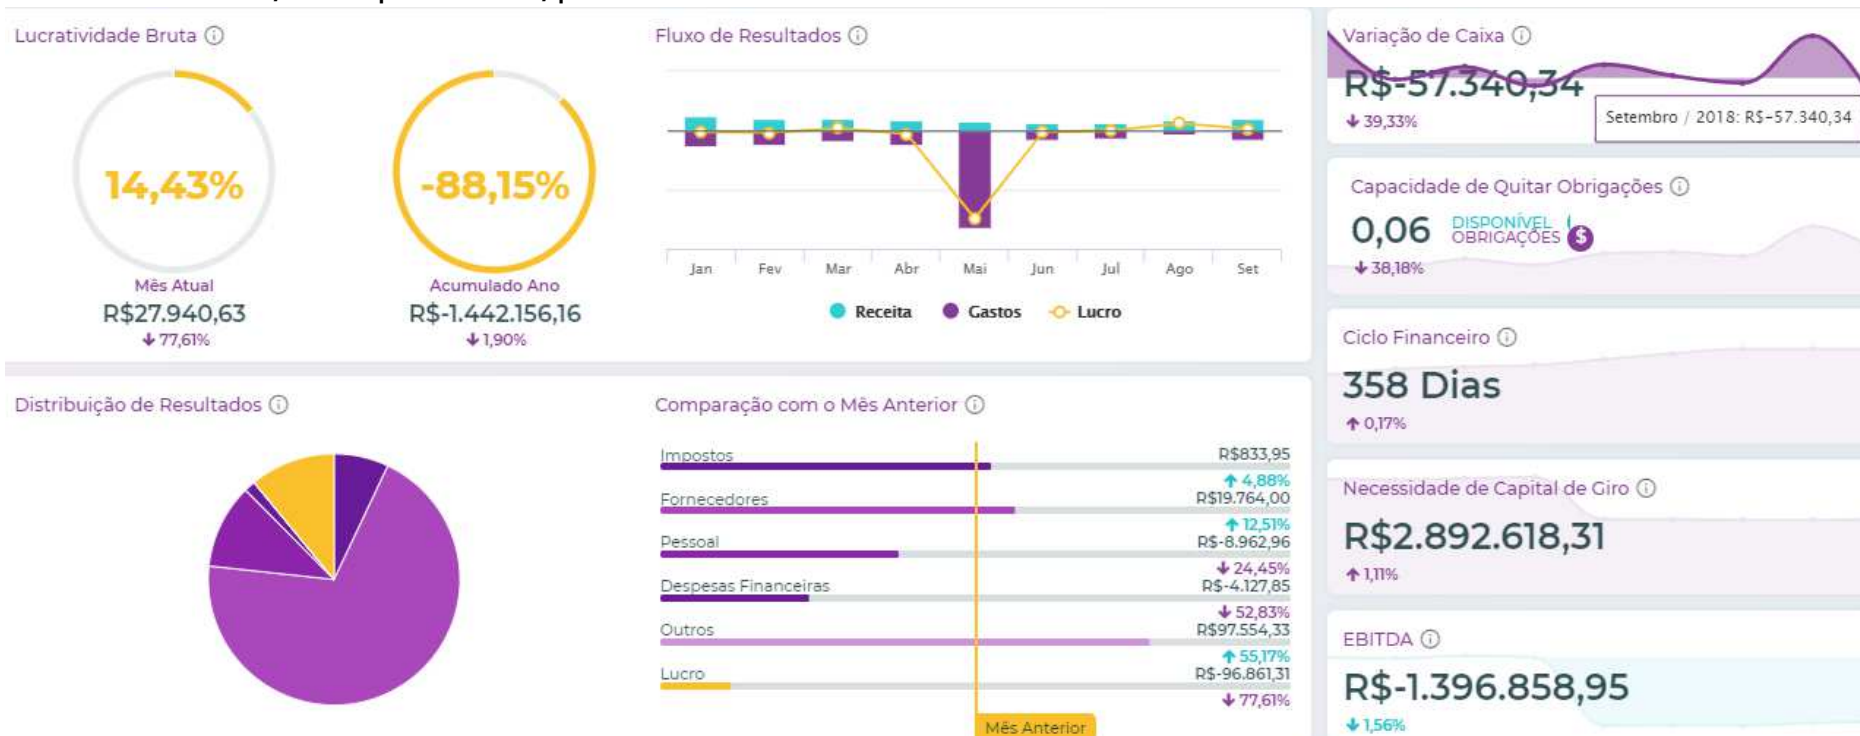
Lucratividade Bruta ⓘ

14,43%

Mês Atual
R$27.940,63
↓77,61%

-88,15%

Acumulado Ano
R$-1.442.156,16
↓1,90%

Fluxo de Resultados ⓘ

Jan Fev Mar Abr Mai Jun Jul Ago Set

Receita Gastos Lucro

Variação de Caixa ⓘ
R$-57.340,34
↓39,33%
Setembro / 2018: R$-57.340,34

Capacidade de Quitar Obrigações ⓘ
0,06 DISPONÍVEL OBRIGAÇÕES
↓38,18%

Ciclo Financeiro ⓘ
358 Dias
↑0,17%

Necessidade de Capital de Giro ⓘ
R$2.892.618,31
↑1,11%

EBITDA ⓘ
R$-1.396.858,95
↓1,56%

Distribuição de Resultados ⓘ

Comparação com o Mês Anterior ⓘ

Impostos R$833,95
↑4,88%
Fornecedores R$19.764,00
↑12,51%
Pessoal R$-8.962,96
↓24,45%
Despesas Financeiras R$-4.127,85
↓52,83%
Outros R$97.554,33
↑55,17%
Lucro R$-96.861,31
↓77,61%

Mês Anterior